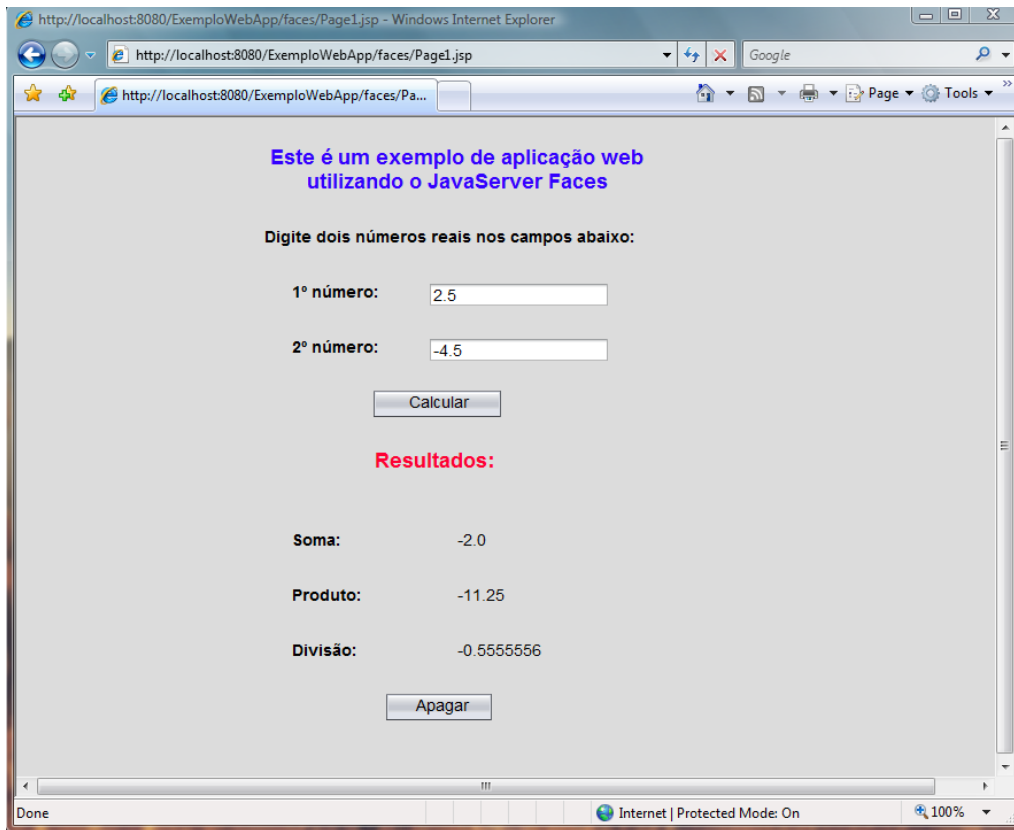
http://localhost:8080/ExemploWebApp/faces/Page1.jsp - Windows Internet Explorer

http://localhost:8080/ExemploWebApp/faces/Page1.jsp

Google

http://localhost:8080/ExemploWebApp/faces/Pa...

Page ▾ Tools ▾

Este é um exemplo de aplicação web utilizando o JavaServer Faces

Digite dois números reais nos campos abaixo:

1º número: 2.5

2º número: -4.5

Calcular

Resultados:

Soma: -2.0

Produto: -11.25

Divisão: -0.5555556

Apagar

Done

Internet | Protected Mode: On

100%